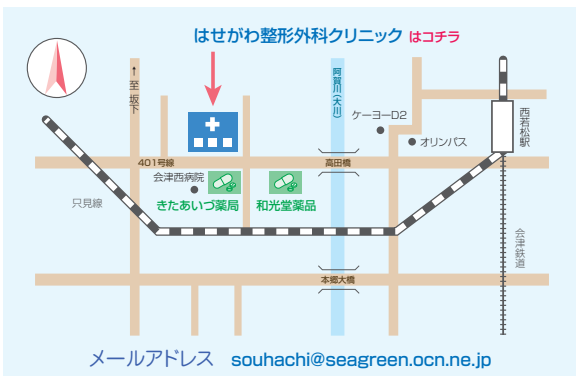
はせがわ整形外科クリニック はコチラ

至坂下

阿賀川（大川）

ケーヨーD2

オリンパス

西若松駅

401号線

高田橋

会津西病院

きたあいづ薬局

和光堂薬品

只見線

会津鉄道

本郷大橋

メールアドレス souhachi@seagreen.ocn.ne.jp